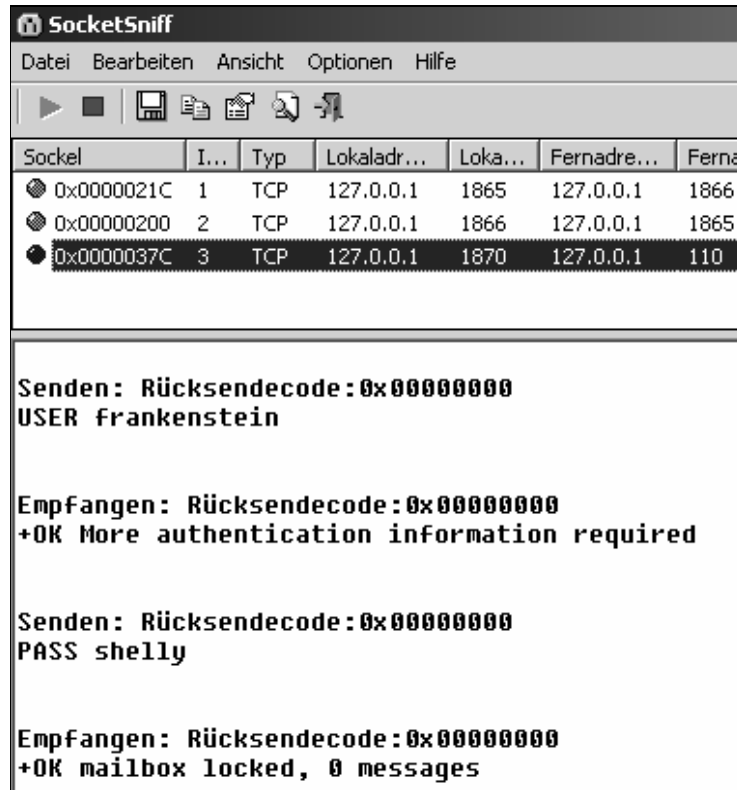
SocketSniff

Datei Bearbeiten Ansicht Optionen Hilfe

| Sockel | I... | Typ | Lokaladr... | Loka... | Fernadre... | Ferna |
|---|---|---|---|---|---|---|
| 0x0000021C | 1 | TCP | 127.0.0.1 | 1865 | 127.0.0.1 | 1866 |
| 0x00000200 | 2 | TCP | 127.0.0.1 | 1866 | 127.0.0.1 | 1865 |
| 0x0000037C | 3 | TCP | 127.0.0.1 | 1870 | 127.0.0.1 | 110 |

Senden: Rücksendecode:0x00000000
USER frankenstein

Empfangen: Rücksendecode:0x00000000
+OK More authentication information required

Senden: Rücksendecode:0x00000000
PASS shelly

Empfangen: Rücksendecode:0x00000000
+OK mailbox locked, 0 messages